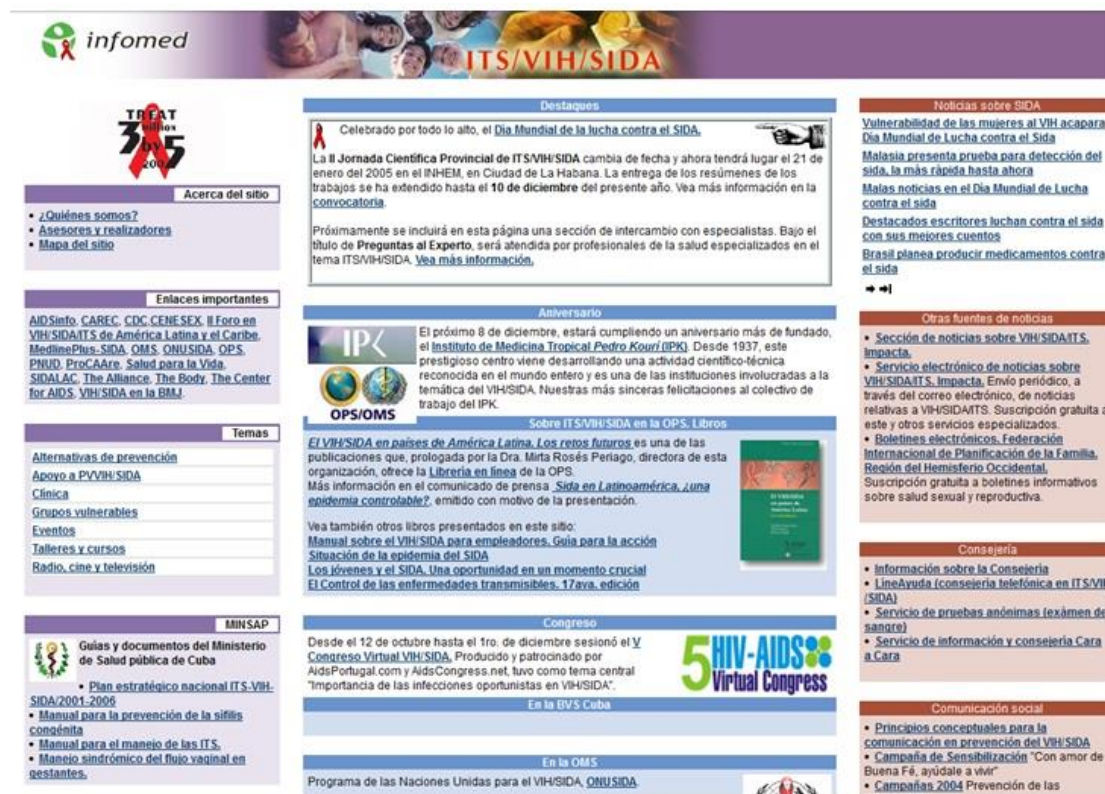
infomed

ITS/VIH/SIDA

TREAT 3 by 5 2005

Acerca del sitio

• ¿Quiénes somos?
• Asesores y realizadores
• Mapa del sitio

Enlaces importantes

AIDSinfo, CAREC, CDC CENESEX, II Foro en VIH/SIDA/ITS de América Latina y el Caribe, MedlinePlus-SIDA, OMS, ONUSIDA, OPS, PNUD, ProCAAre, Salud para la Vida, SIDALAC, The Alliance, The Body, The Center for AIDS, VIH/SIDA en la BMJ.

Temas

Alternativas de prevención
Apoyo a PVVIH/SIDA
Clínica
Grupos vulnerables
Eventos
Talleres y cursos
Radio, cine y televisión

MINSAP

Guías y documentos del Ministerio de Salud pública de Cuba

• Plan estratégico nacional ITS-VIH-SIDA/2001-2006
• Manual para la prevención de la sífilis congénita
• Manual para el manejo de las ITS.
• Manejo sindrómico del flujo vaginal en gestantes.

Destaques

Celebrado por todo lo alto, el Día Mundial de la lucha contra el SIDA.

La II Jornada Científica Provincial de ITS/VIH/SIDA cambia de fecha y ahora tendrá lugar el 21 de enero del 2005 en el INHEM, en Ciudad de La Habana. La entrega de los resúmenes de los trabajos se ha extendido hasta el 10 de diciembre del presente año. Vea más información en la convocatoria.

Próximamente se incluirá en esta página una sección de intercambio con especialistas. Bajo el título de Preguntas al Experto, será atendida por profesionales de la salud especializados en el tema ITS/VIH/SIDA. Vea más información.

Aniversario

IPK

OPS/OMS

El próximo 8 de diciembre, estará cumpliendo un aniversario más de fundado, el Instituto de Medicina Tropical Pedro Kourí (IPK). Desde 1937, este prestigioso centro viene desarrollando una actividad científico-técnica reconocida en el mundo entero y es una de las instituciones involucradas a la temática del VIH/SIDA. Nuestras más sinceras felicitaciones al colectivo de trabajo del IPK.

Sobre ITS/VIH/SIDA en la OPS. Libros

El VIH/SIDA en países de América Latina. Los retos futuros es una de las publicaciones que, prologada por la Dra. Mirta Rosés Periago, directora de esta organización, ofrece la Librería en línea de la OPS.
Más información en el comunicado de prensa "Sida en Latinoamérica, ¿una epidemia controlable?", emitido con motivo de la presentación.

Vea también otros libros presentados en este sitio:
Manual sobre el VIH/SIDA para empleadores. Guía para la acción
Situación de la epidemia del SIDA
Los jóvenes y el SIDA. Una oportunidad en un momento crucial
El Control de las enfermedades transmisibles. 17ava. edición

Congreso

Desde el 12 de octubre hasta el 1ro. de diciembre sesionó el V Congreso Virtual VIH/SIDA. Producido y patrocinado por AidsPortugal.com y AidsCongress.net, tuvo como tema central "Importancia de las infecciones oportunistas en VIH/SIDA".

5 HIV-AIDS Virtual Congress

En la BVS Cuba

En la OMS

Programa de las Naciones Unidas para el VIH/SIDA, ONUSIDA.

Noticias sobre SIDA

Vulnerabilidad de las mujeres al VIH acapara Día Mundial de Lucha contra el Sida
Malasia presenta prueba para detección del sida, la más rápida hasta ahora
Malas noticias en el Día Mundial de Lucha contra el sida
Destacados escritores luchan contra el sida con sus mejores cuentos
Brasil planea producir medicamentos contra el sida

Otras fuentes de noticias

• Sección de noticias sobre VIH/SIDA/ITS. Impacta.
• Servicio electrónico de noticias sobre VIH/SIDA/ITS. Impacta. Envío periódico, a través del correo electrónico, de noticias relativas a VIH/SIDA/ITS. Suscripción gratuita a este y otros servicios especializados.
• Boletines electrónicos. Federación Internacional de Planificación de la Familia. Región del Hemisferio Occidental. Suscripción gratuita a boletines informativos sobre salud sexual y reproductiva.

Consejería

• Información sobre la Consejería
• LíneAyuda (consejería telefónica en ITS/VIH/SIDA)
• Servicio de pruebas anónimas (exámen de sangre)
• Servicio de información y consejería Cara a Cara

Comunicación social

• Principios conceptuales para la comunicación en prevención del VIH/SIDA
• Campaña de Sensibilización "Con amor de Buena Fé, ayúdale a vivir"
• Campañas 2004 Prevención de las